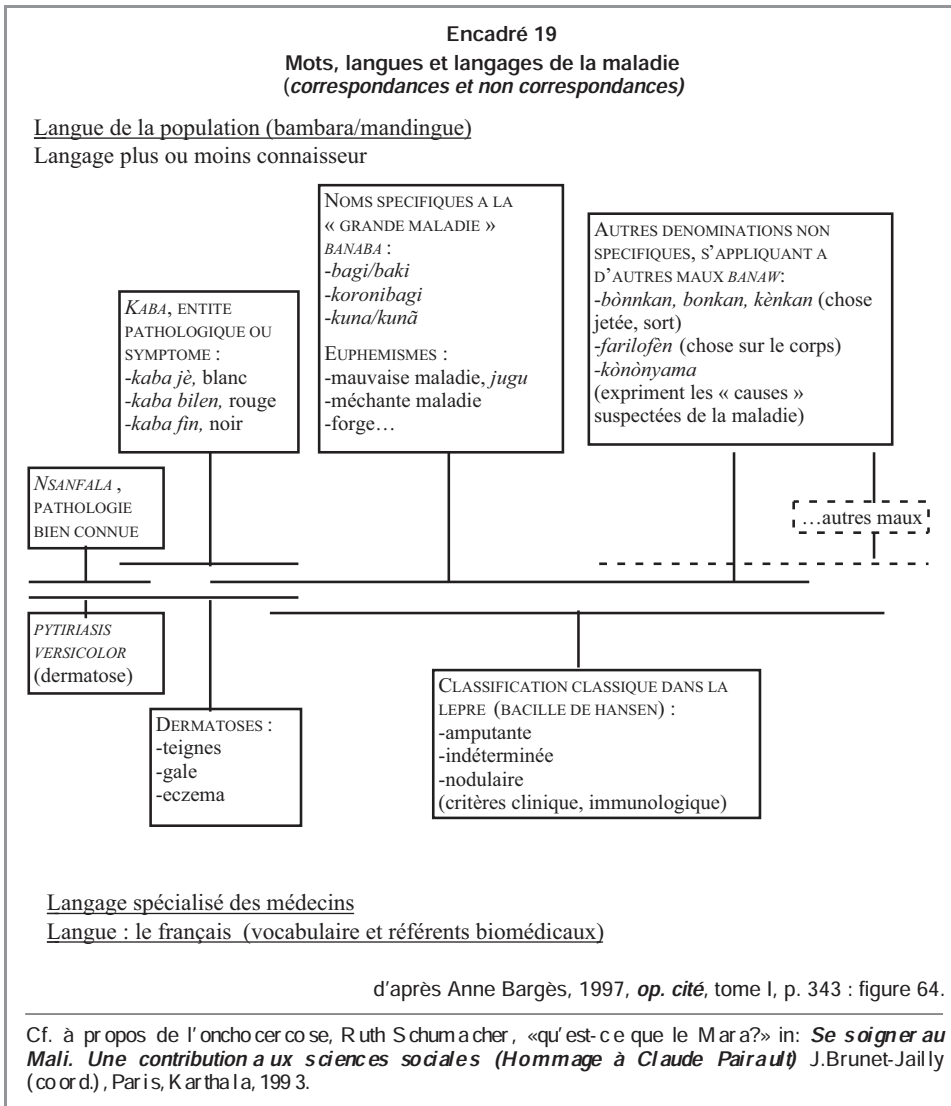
**Encadré 19**
**Mots, langues et langages de la maladie**
**(*correspondances et non correspondances)***

Langue de la population (bambara/mandingue)
Langage plus ou moins connaisseur

NOMS SPECIFIQUES A LA « GRANDE MALADIE » *BANABA* :
-*bagi/baki*
-*koronibagi*
-*kuna/kunã*

EUPHEMISMES :
-mauvaise maladie, *jugu*
-méchante maladie
-forge…

AUTRES DENOMINATIONS NON SPECIFIQUES, S'APPLIQUANT A D'AUTRES MAUX *BANAW*:
-*bònnkan, bonkan, kènkan* (chose jetée, sort)
-*farilofèn* (chose sur le corps)
-*kònònyama*
(expriment les « causes » suspectées de la maladie)

*KABA*, ENTITE PATHOLOGIQUE OU SYMPTOME :
-*kaba jè,* blanc
-*kaba bilen,* rouge
-*kaba fin,* noir

*NSANFALA* , PATHOLOGIE BIEN CONNUE

…autres maux

*PYTIRIASIS VERSICOLOR* (dermatose)

DERMATOSES :
-teignes
-gale
-eczema

CLASSIFICATION CLASSIQUE DANS LA LEPRE (BACILLE DE HANSEN) :
-amputante
-indéterminée
-nodulaire
(critères clinique, immunologique)

Langage spécialisé des médecins
Langue : le français (vocabulaire et référents biomédicaux)

d'après Anne Bargès, 1997, ***op. cité***, tome I, p. 343 : figure 64.

Cf. à propos de l'onchocercose, Ruth Schumacher, «qu'est-ce que le Mara?» in: ***Se soigner au Mali. Une contribution aux sciences sociales (Hommage à Claude Pairault)*** J.Brunet-Jailly (coord.), Paris, Karthala, 1993.